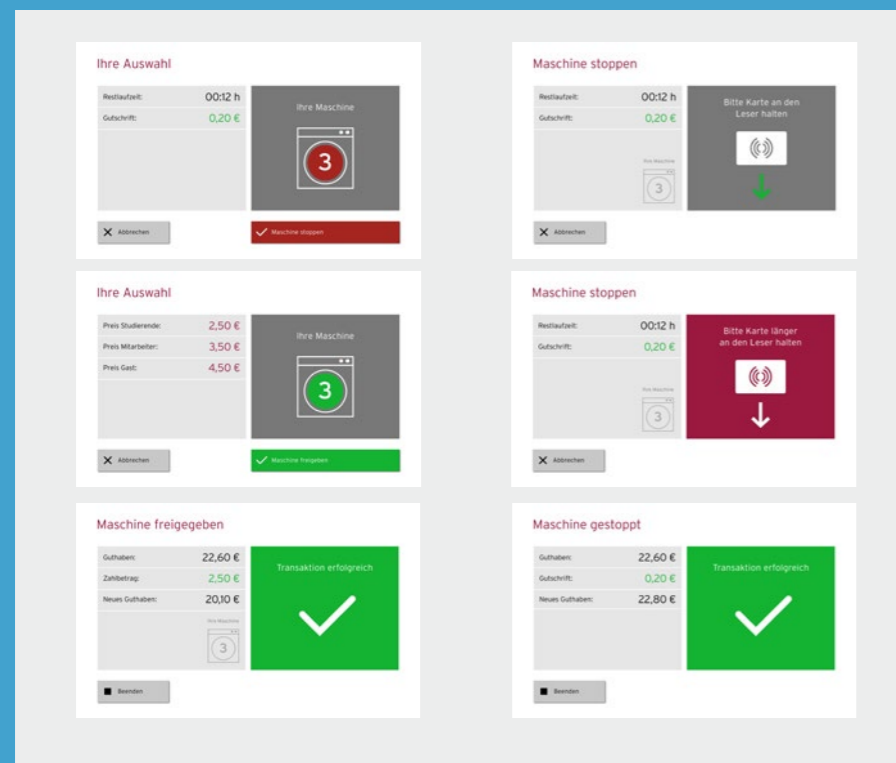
Ihre Auswahl

| Restlaufzeit: | 00:12 h |
|---|---|
| Gutschrift: | 0,20 € |

Ihre Maschine

3

Abbrechen

Maschine stoppen

Maschine stoppen

| Restlaufzeit: | 00:12 h |
|---|---|
| Gutschrift: | 0,20 € |

Ihre Maschine

3

Bitte Karte an den Leser halten

Abbrechen

Ihre Auswahl

| Preis Studierende: | 2,50 € |
|---|---|
| Preis Mitarbeiter: | 3,50 € |
| Preis Gast: | 4,50 € |

Ihre Maschine

3

Abbrechen

Maschine freigeben

Maschine stoppen

| Restlaufzeit: | 00:12 h |
|---|---|
| Gutschrift: | 0,20 € |

Ihre Maschine

3

Bitte Karte länger an den Leser halten

Abbrechen

Maschine freigegeben

| Guthaben: | 22,60 € |
|---|---|
| Zahlbetrag: | 2,50 € |
| Neues Guthaben: | 20,10 € |

Ihre Maschine

3

Transaktion erfolgreich

Beenden

Maschine gestoppt

| Guthaben: | 22,60 € |
|---|---|
| Gutschrift: | 0,20 € |
| Neues Guthaben: | 22,80 € |

Transaktion erfolgreich

Beenden